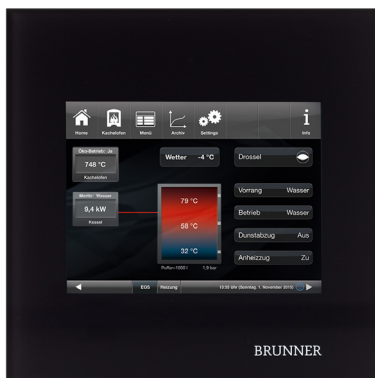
Home Kachelofen Menü Archiv Settings Info

Öko-Betrieb: Ja
748 °C
Kachelofen

Wetter -4 °C

Drossel

Modul: Wasser
9,4 kW
Kessel

79 °C
58 °C
32 °C
Puffer-1000 l 1,9 bar

Vorrang Wasser
Betrieb Wasser
Dunstabzug Aus
Anheizzug Zu

EG5 Heizung 12:32 Uhr (Sonntag, 1. November 2015)

BRUNNER